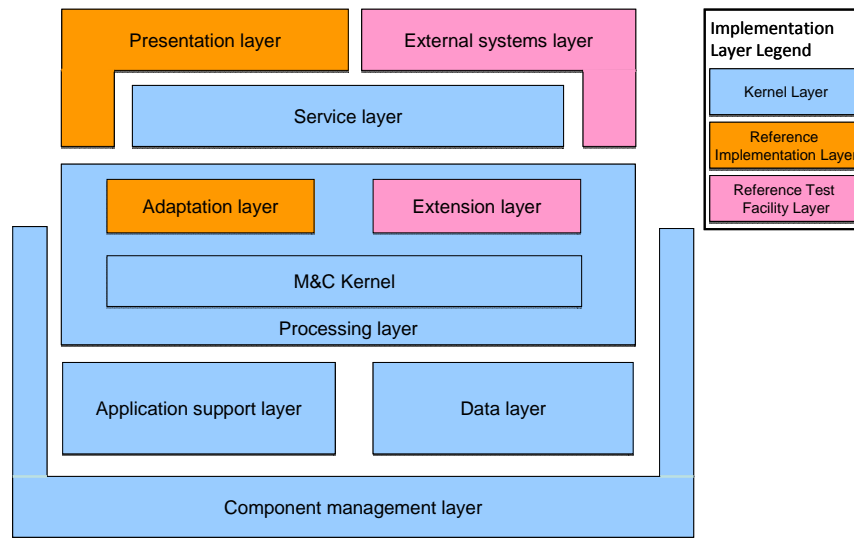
Presentation layer

External systems layer

Implementation Layer Legend

Kernel Layer

Reference Implementation Layer

Reference Test Facility Layer

Service layer

Adaptation layer

Extension layer

M&C Kernel

Processing layer

Application support layer

Data layer

Component management layer